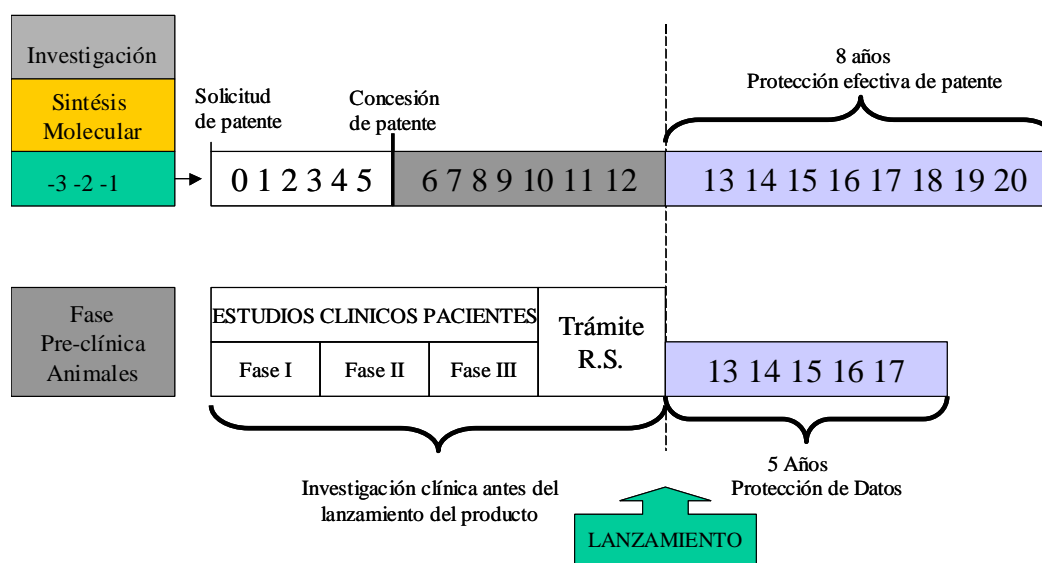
Investigación

Síntesis Molecular

-3 -2 -1

Solicitud de patente

Concesión de patente

0 1 2 3 4 5

6 7 8 9 10 11 12

8 años
Protección efectiva de patente

13 14 15 16 17 18 19 20

Fase Pre-clínica Animales

ESTUDIOS CLINICOS PACIENTES

Fase I

Fase II

Fase III

Trámite R.S.

13 14 15 16 17

Investigación clínica antes del lanzamiento del producto

5 Años
Protección de Datos

LANZAMIENTO